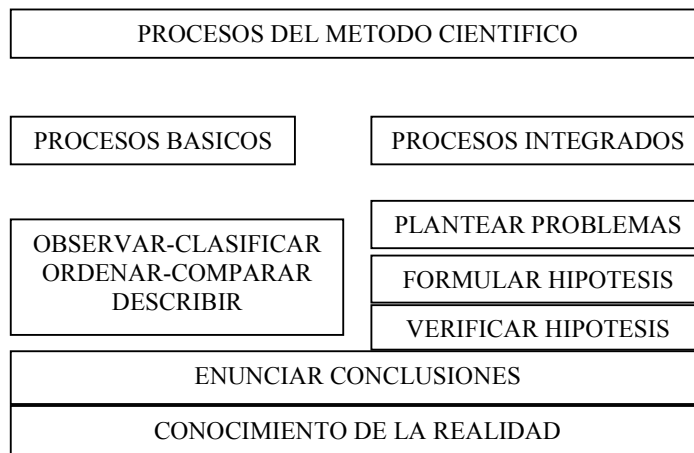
PROCESOS DEL METODO CIENTIFICO

PROCESOS BASICOS

PROCESOS INTEGRADOS

OBSERVAR-CLASIFICAR ORDENAR-COMPARAR DESCRIBIR

PLANTEAR PROBLEMAS

FORMULAR HIPOTESIS

VERIFICAR HIPOTESIS

ENUNCIAR CONCLUSIONES

CONOCIMIENTO DE LA REALIDAD